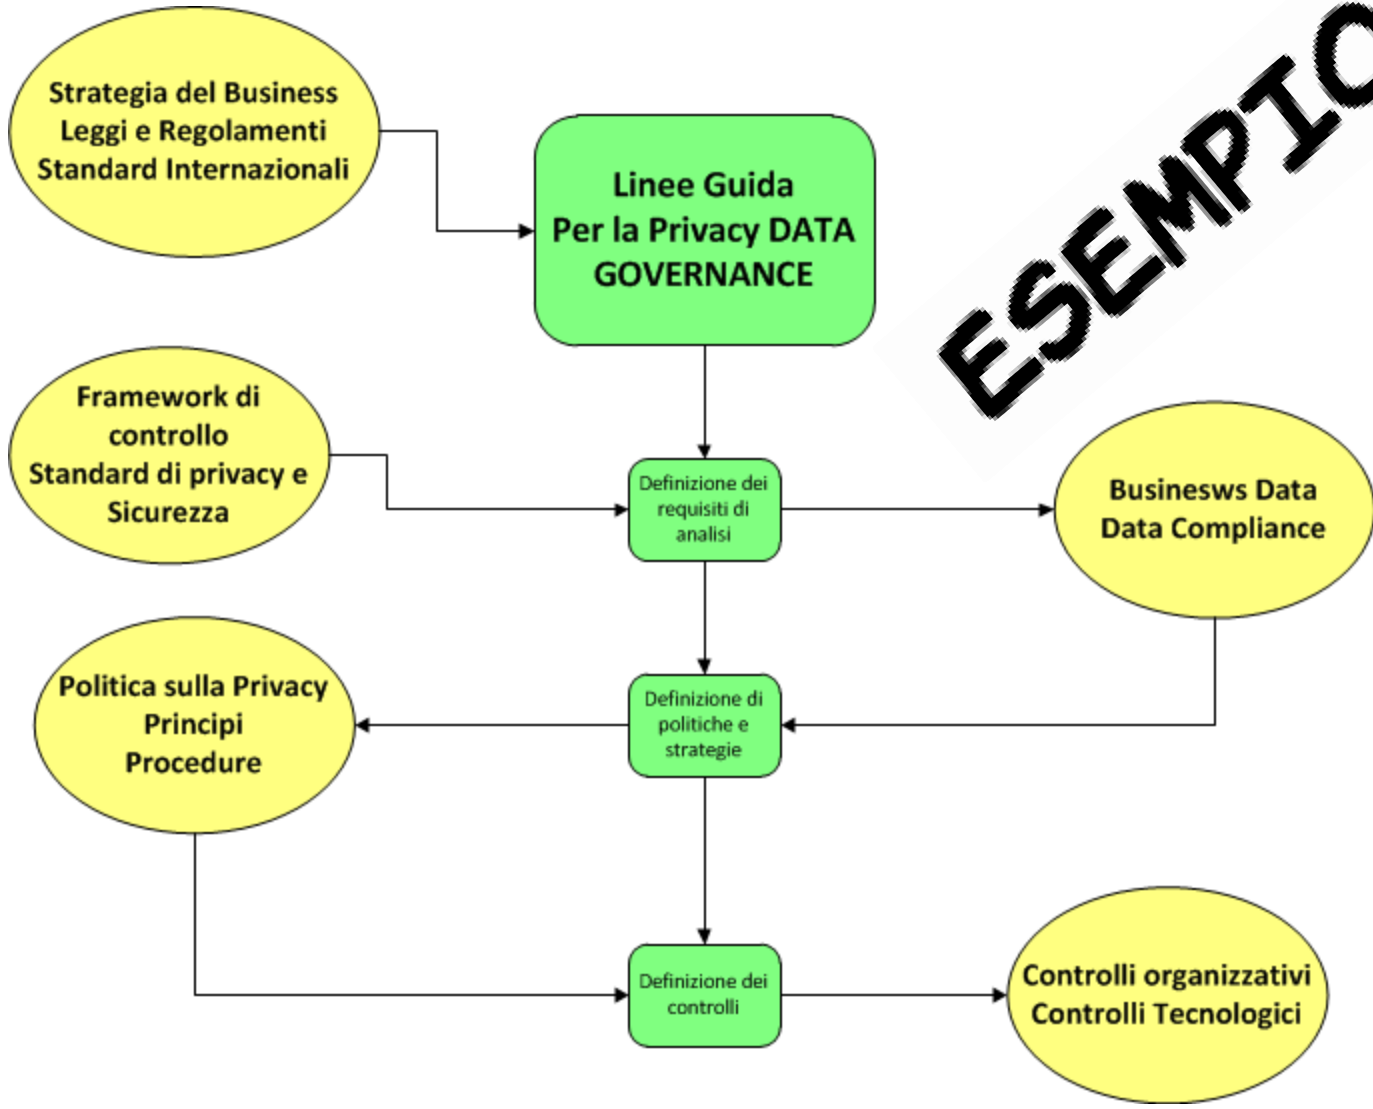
Strategia del Business
Leggi e Regolamenti
Standard Internazionali

Linee Guida
Per la Privacy DATA GOVERNANCE

ESEMPIO

Framework di controllo
Standard di privacy e Sicurezza

Definizione dei requisiti di analisi

Businesws Data
Data Compliance

Politica sulla Privacy
Principi
Procedure

Definizione di politiche e strategie

Definizione dei controlli

Controlli organizzativi
Controlli Tecnologici